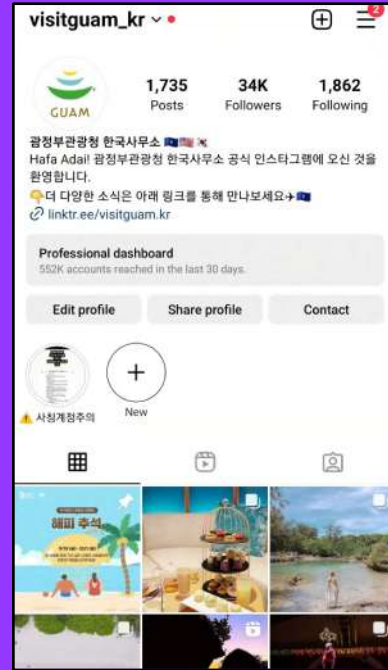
visitguam_kr

2

GUAM

1,735
Posts

34K
Followers

1,862
Following

괌정부관광청 한국사무소 🇬🇺🇺🇸🇰🇷
Hafa Adai! 괌정부관광청 한국사무소 공식 인스타그램에 오신 것을 환영합니다.
👇더 다양한 소식은 아래 링크를 통해 만나보세요✈🇬🇺
linktr.ee/visitguam.kr

Professional dashboard
552K accounts reached in the last 30 days.

Edit profile
Share profile
Contact

⚠ 사칭계정주의
New

해피 추석